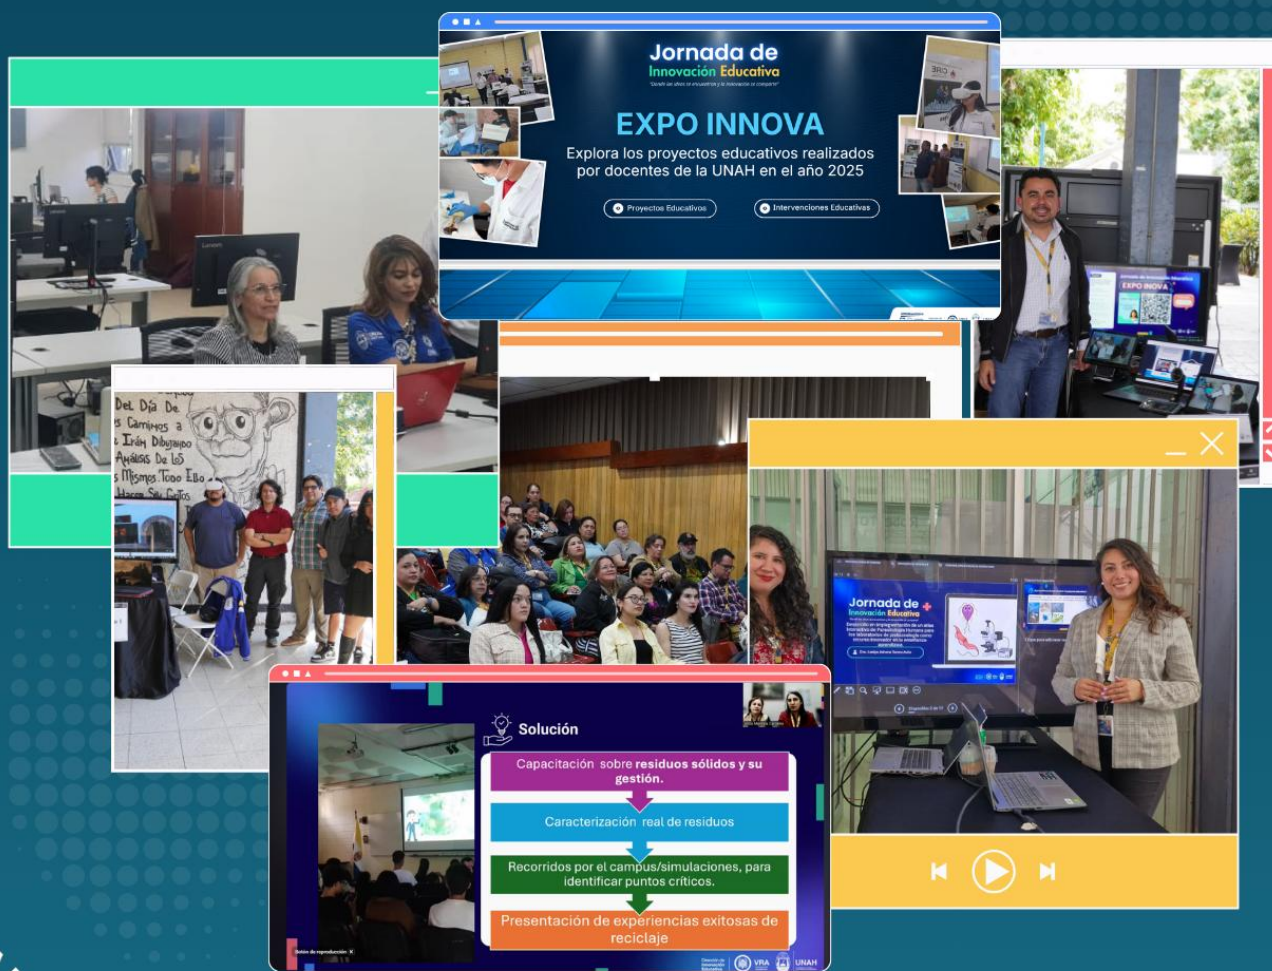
Jornada de
Innovación Educativa
"Desde las aulas se encuentra y la innovación se comparte"

EXPO INNOVA

Explora los proyectos educativos realizados por docentes de la UNAH en el año 2025

Proyectos Educativos

Intervenciones Educativas

Del Día De
s Caminos a
s Irán Dibujando
Anális De los
s Mismos Todo Ebo
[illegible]

Jornada de Innovación Educativa
EXPO INNOVA

Jornada de
Innovación Educativa

Solución

Capacitación sobre residuos sólidos y su gestión.

Caracterización real de residuos

Recorridos por el campus/simulaciones, para identificar puntos críticos.

Presentación de experiencias exitosas de reciclaje

UNAH